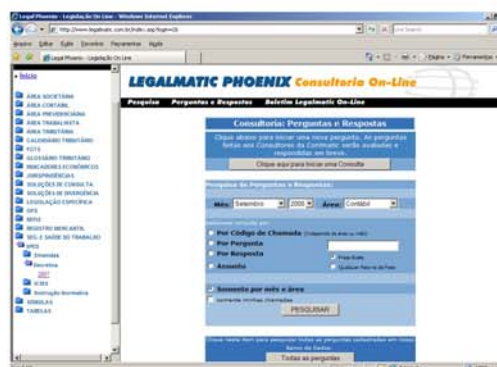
Legal Phoenix - Legislação On-Line - Windows Internet Explorer

http://www.legalmatic.com.br/index.asp?login=20

Arquivo Editar Exibir Favoritos Ferramentas Ajuda

Legal Phoenix - Legislação On-Line

» Início

ÁREA SOCIETÁRIA
ÁREA CONTÁBIL
ÁREA PREVIDENCIÁRIA
ÁREA TRABALHISTA
ÁREA TRIBUTÁRIA
CALENDÁRIO TRIBUTÁRIO
FGTS
GLOSSÁRIO TRIBUTÁRIO
INDICADORES ECONÔMICOS
JURISPRUDÊNCIAS
SOLUÇÕES DE CONSULTA
SOLUÇÕES DE DIVERGÊNCIA
LEGISLAÇÃO ESPECÍFICA
DFS
SEFIS
REGISTRO MERCANTIL
SEG. E SAÚDE DO TRABALHO
SPED
Emendas
Decretos
2007
ICMS
Instrução Normativa
SÚMULAS
TABELAS

LEGALMATIC PHOENIX Consultoria On-Line

Pesquisa Perguntas e Respostas Boletim Legalmatic On-Line

Consultoria: Perguntas e Respostas

Clique abaixo para iniciar uma nova pergunta. As perguntas feitas aos Consultores da Legalmatic serão avaliadas e respondidas em breve.

Clique aqui para iniciar uma Consulta

Pesquisa de Perguntas e Respostas:

Mês: Setembro 2008 Área: Contábil

Selecione abaixo por:

Por Código de Chamada
Por Pergunta
Por Resposta
Assunto

Frase Exata
Qualquer Palavra da Frase

Somente por mês e área
Somente minhas chamadas

PESQUISAR

Clique neste item para pesquisar todas as perguntas cadastradas em nosso Banco de Dados.

Todas as perguntas